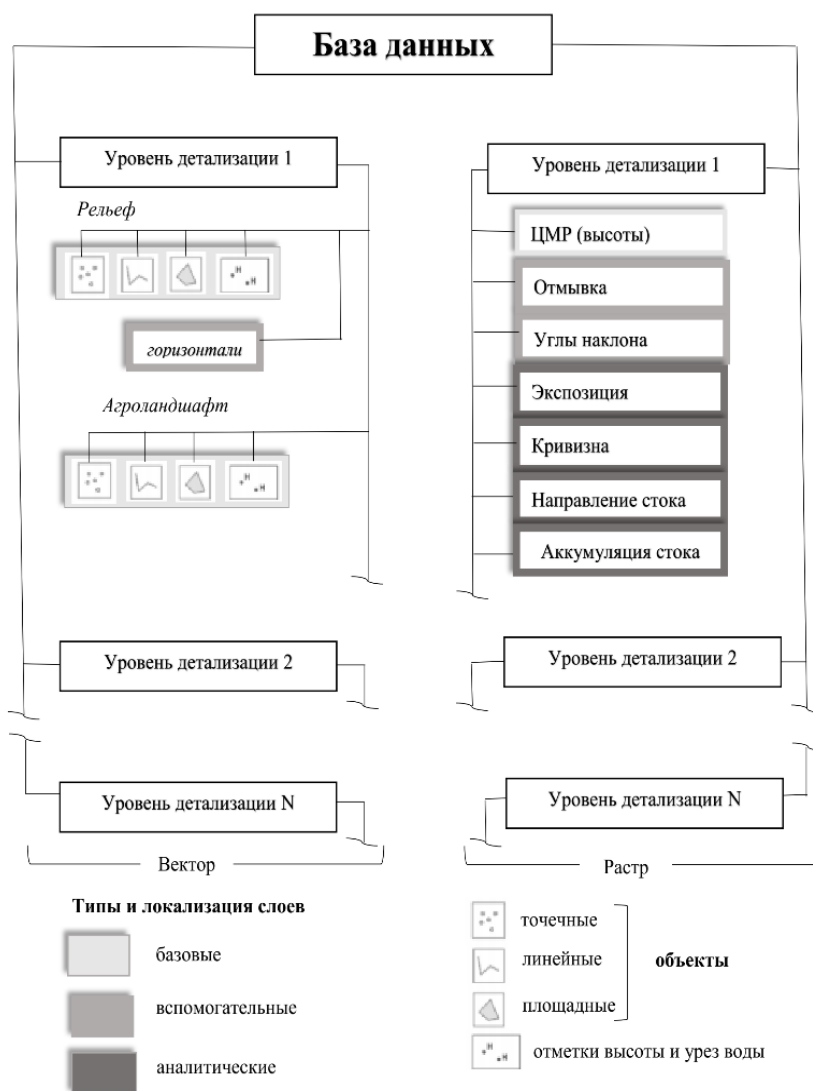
База данных

Уровень детализации 1

Рельеф

горизонтали

Агроландшафт

Уровень детализации 2

Уровень детализации N

Вектор

Уровень детализации 1

ЦМР (высоты)

Отмывка

Углы наклона

Экспозиция

Кривизна

Направление стока

Аккумуляция стока

Уровень детализации 2

Уровень детализации N

Растр

Типы и локализация слоев

базовые

вспомогательные

аналитические

точечные

линейные

площадные

объекты

отметки высоты и урез воды